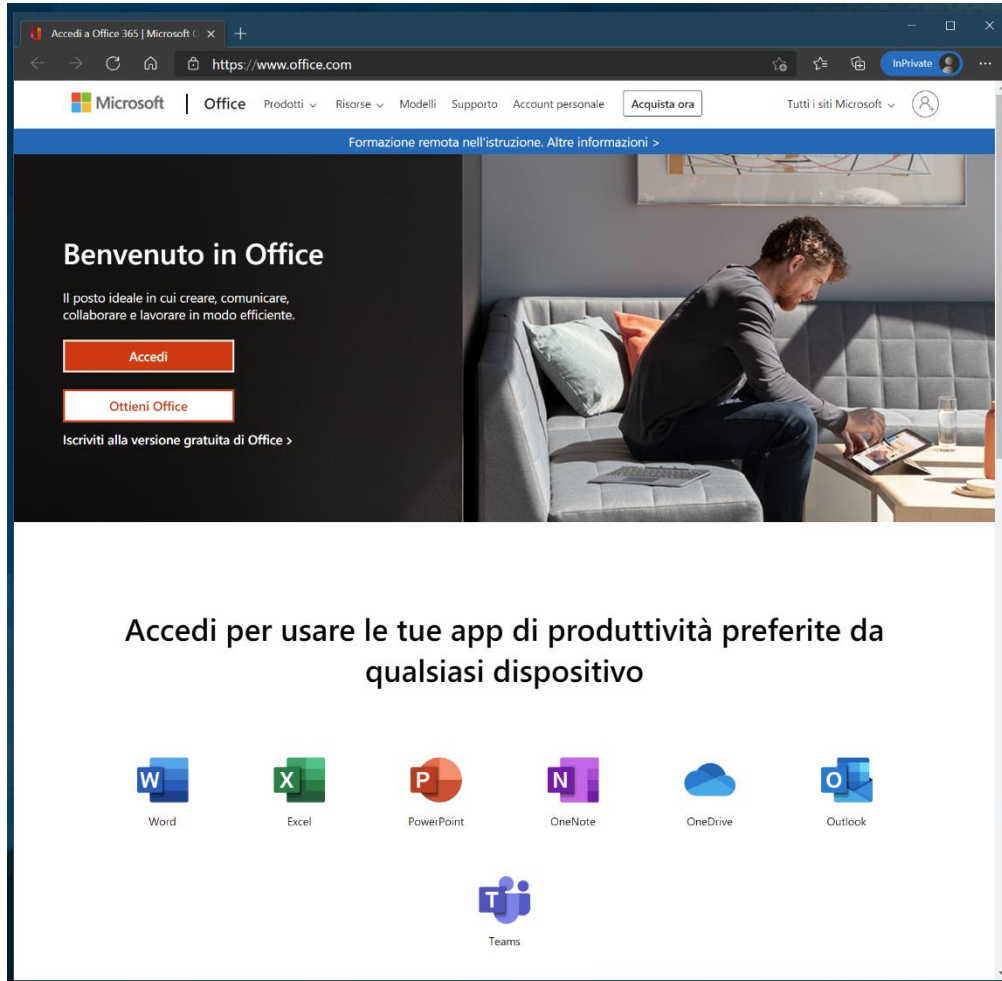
Accedi a Office 365 | Microsoft O ×

https://www.office.com

InPrivate

Microsoft | Office Prodotti ⌄ Risorse ⌄ Modelli Supporto Account personale Acquista ora Tutti i siti Microsoft ⌄

Formazione remota nell'istruzione. Altre informazioni >

Benvenuto in Office

Il posto ideale in cui creare, comunicare, collaborare e lavorare in modo efficiente.

Accedi

Ottieni Office

Iscriviti alla versione gratuita di Office >

Accedi per usare le tue app di produttività preferite da qualsiasi dispositivo

W
Word

X
Excel

P
PowerPoint

N
OneNote

OneDrive

O
Outlook

T
Teams